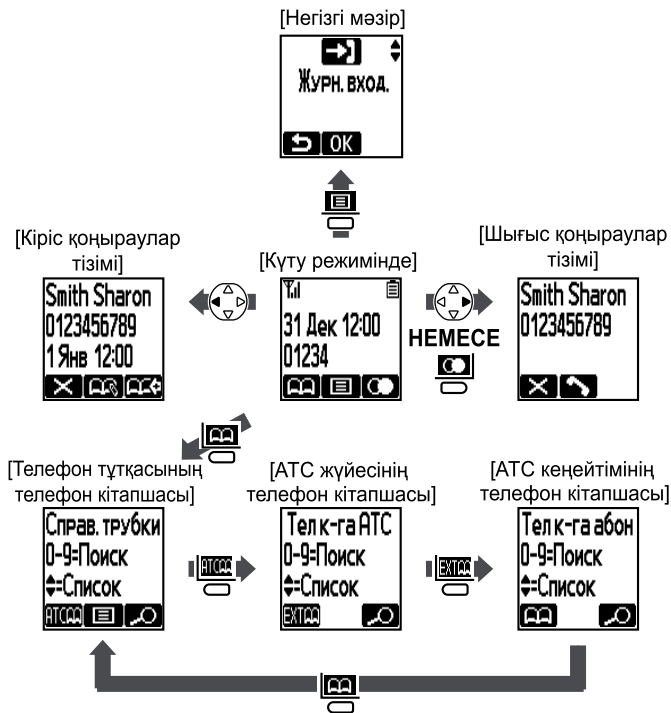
[Негізгі мәзір]

Журн. вход.

OK

[Кіріс қоңыраулар тізімі]

Smith Sharon
0123456789
1 Янв 12:00

[Күту режимінде]

31 Дек 12:00
01234

[Шығыс қоңыраулар тізімі]

НЕМЕСЕ

Smith Sharon
0123456789

[Телефон тұтқасының телефон кітапшасы]

Справ. трубки
0-9=Поиск
⇕=Список

АТС

[АТС жүйесінің телефон кітапшасы]

Тел к-га АТС
0-9=Поиск
⇕=Список

EXT

АТС

[АТС кеңейтімінің телефон кітапшасы]

Тел к-га абон
0-9=Поиск
⇕=Список

EXT